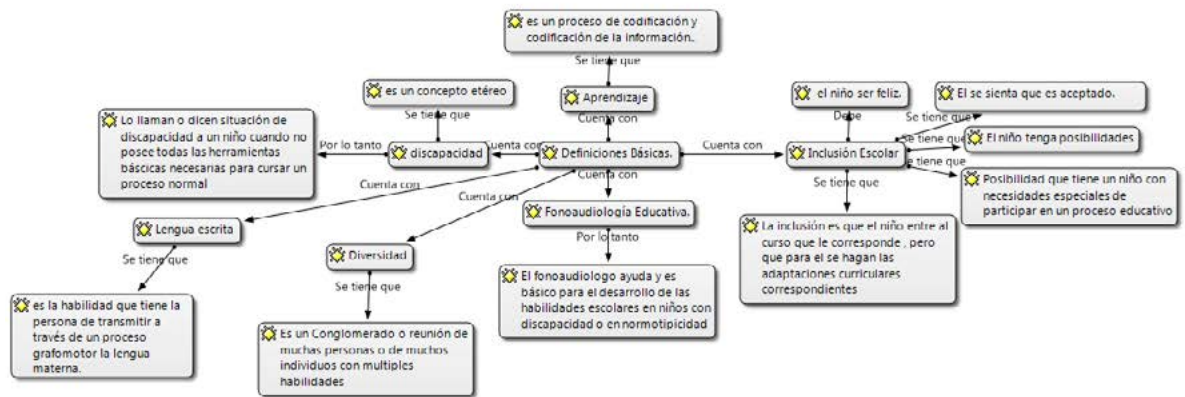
es un proceso de codificación y codificación de la información.

Se tiene que

Aprendizaje

Cuenta con

es un concepto etéreo

Se tiene que

Lo llaman o dicen situación de discapacidad a un niño cuando no posee todas las herramientas básicas necesarias para cursar un proceso normal

Por lo tanto

discapacidad

Cuenta con

Definiciones Básicas.

Cuenta con

Inclusión Escolar

el niño ser feliz.

Debe

Se tiene que

El se sienta que es aceptado.

Se tiene que

El niño tenga posibilidades

Se tiene que

Posibilidad que tiene un niño con necesidades especiales de participar en un proceso educativo

Se tiene que

La inclusión es que el niño entre al curso que le corresponde , pero que para el se hagan las adaptaciones curriculares correspondientes

Cuenta con

Cuenta con

Cuenta con

Fonoaudiología Educativa.

Por lo tanto

El fonoaudiologo ayuda y es básico para el desarrollo de las habilidades escolares en niños con discapacidad o en normotipicidad

Lengua escrita

Se tiene que

es la habilidad que tiene la persona de transmitir a través de un proceso grafomotor la lengua materna.

Diversidad

Se tiene que

Es un Conglomerado o reunión de muchas personas o de muchos individuos con multiples habilidades